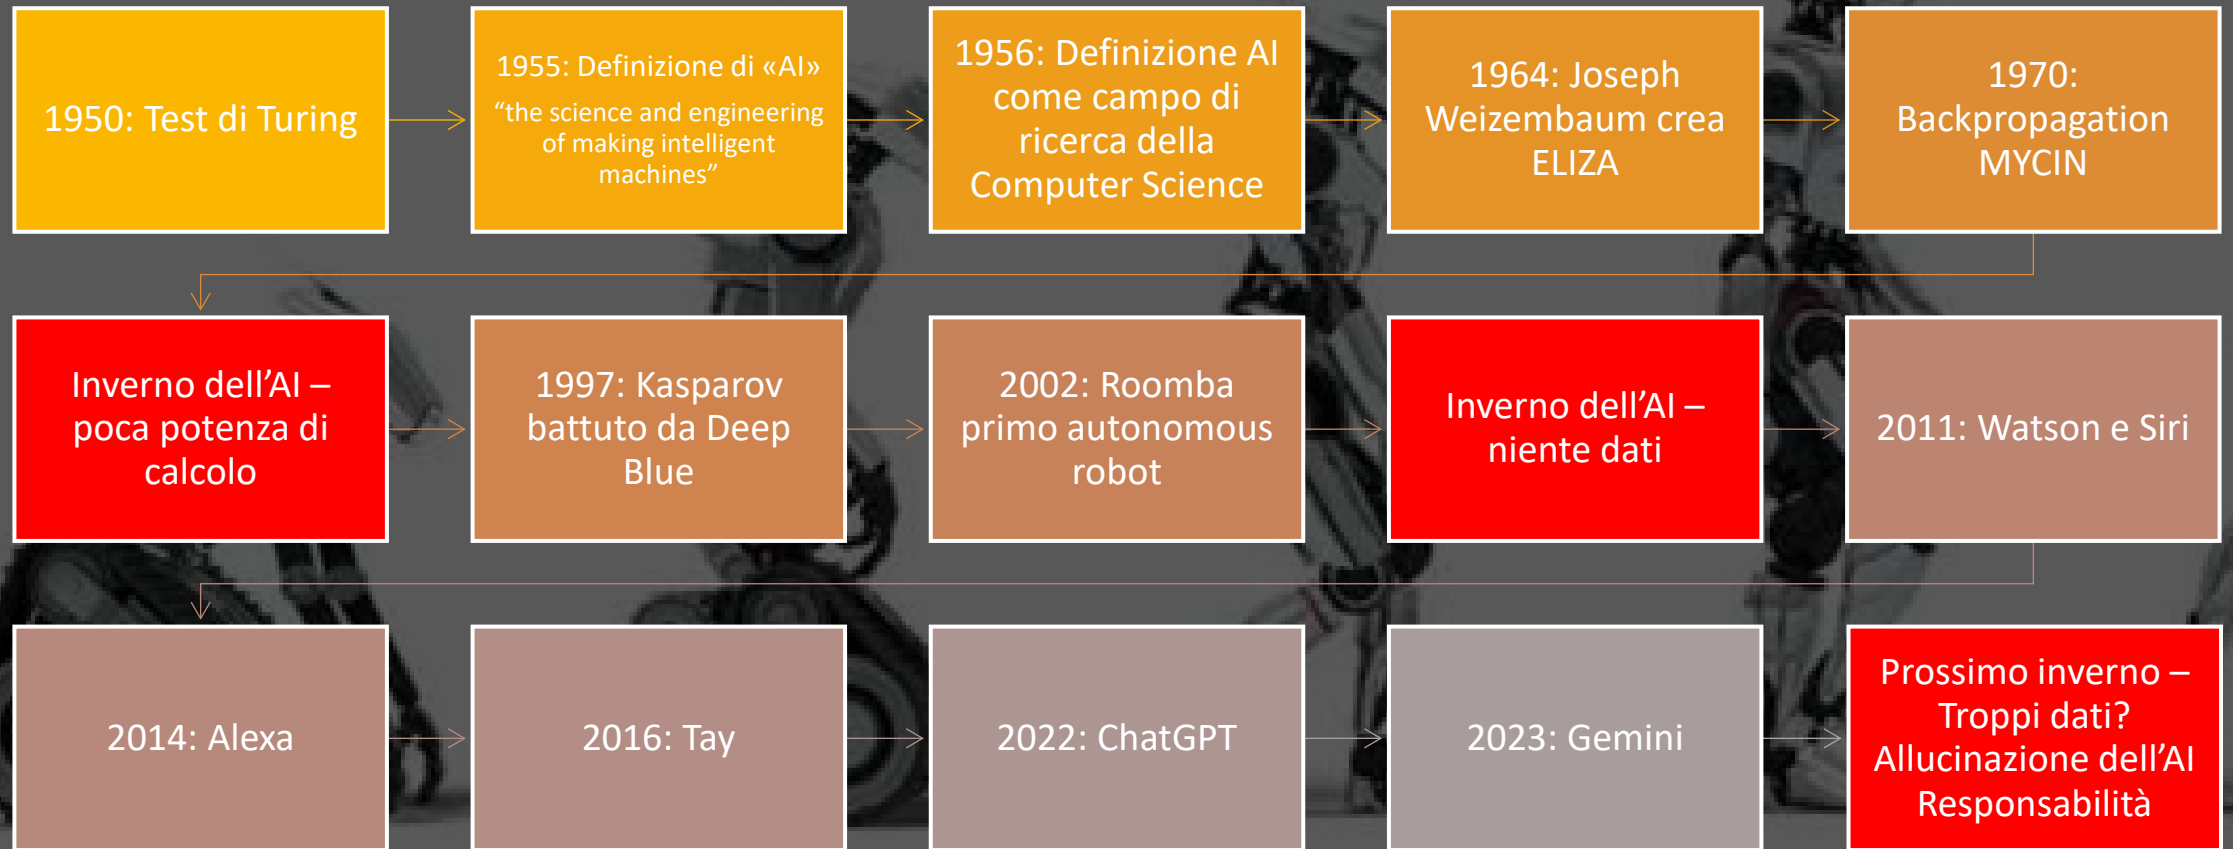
1950: Test di Turing

1955: Definizione di «AI»
“the science and engineering of making intelligent machines”

1956: Definizione AI come campo di ricerca della Computer Science

1964: Joseph Weizembaum crea ELIZA

1970: Backpropagation MYCIN

Inverno dell’AI – poca potenza di calcolo

1997: Kasparov battuto da Deep Blue

2002: Roomba primo autonomous robot

Inverno dell’AI – niente dati

2011: Watson e Siri

2014: Alexa

2016: Tay

2022: ChatGPT

2023: Gemini

Prossimo inverno – Troppi dati? Allucinazione dell’AI Responsabilità